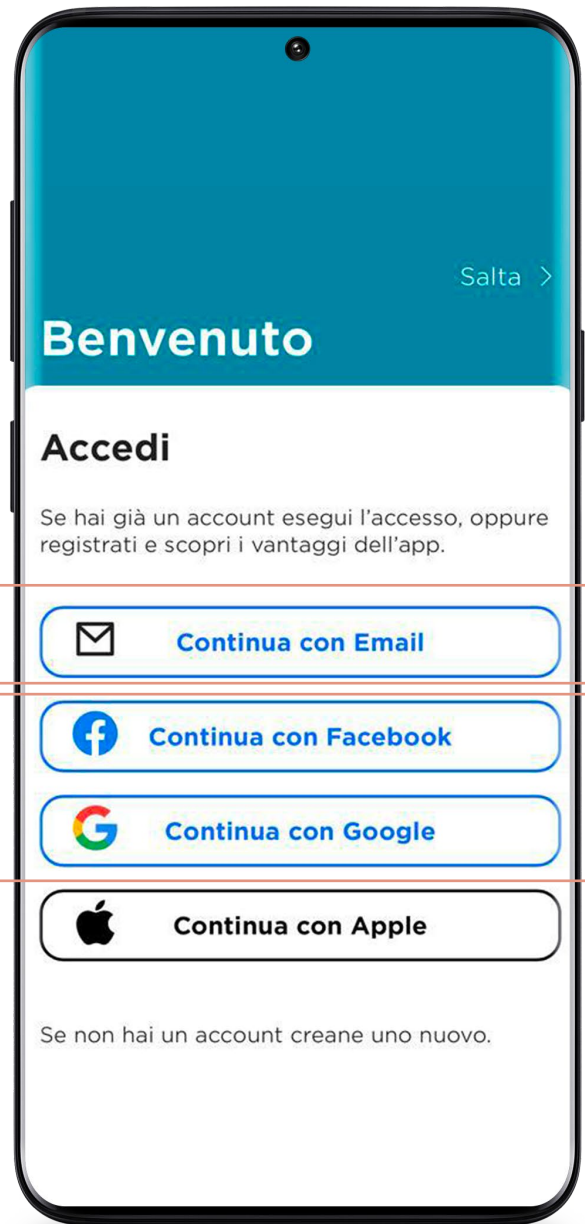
Salta >

Benvenuto

Accedi

Se hai già un account esegui l'accesso, oppure registrati e scopri i vantaggi dell'app.

Continua con Email

Continua con Facebook

Continua con Google

Continua con Apple

Se non hai un account creane uno nuovo.